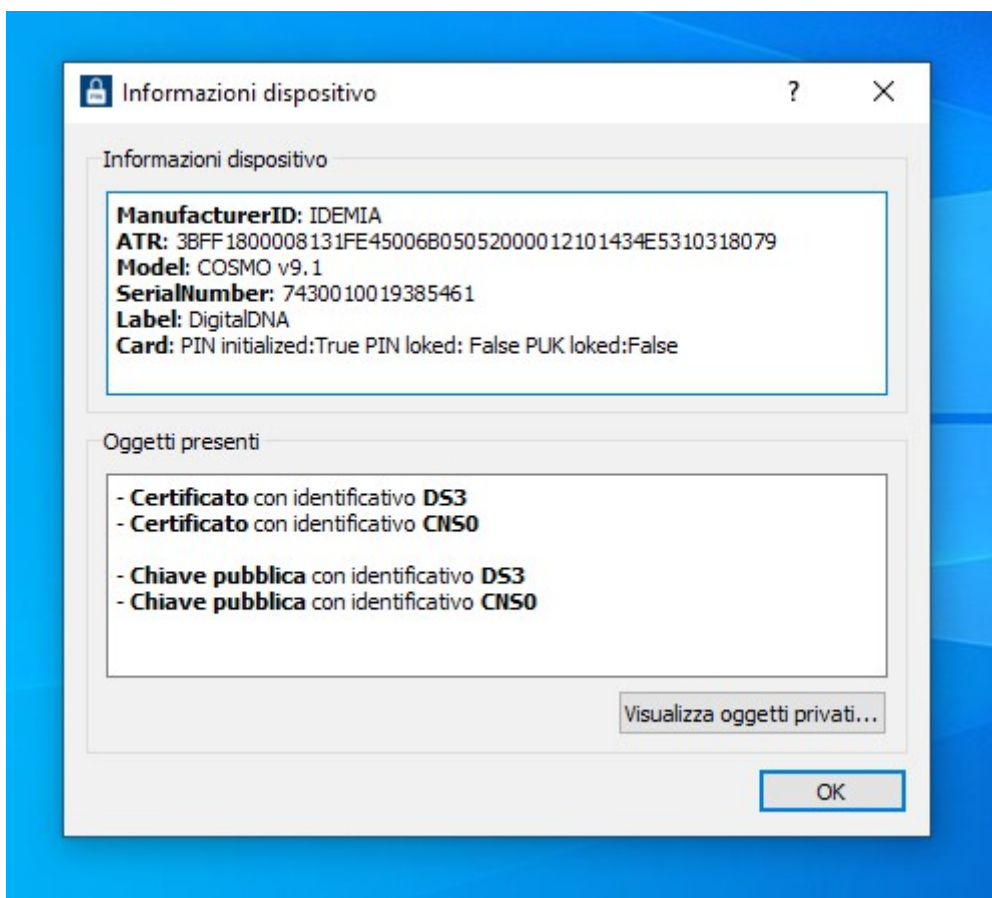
Informazioni dispositivo ? X

Informazioni dispositivo

**ManufacturerID**: IDEMIA
**ATR**: 3BFF1800008131FE45006B05052000012101434E5310318079
**Model**: COSMO v9.1
**SerialNumber**: 7430010019385461
**Label**: DigitalDNA
**Card**: PIN initialized:True PIN loked: False PUK loked:False

Oggetti presenti

- **Certificato** con identificativo **DS3**
- **Certificato** con identificativo **CNS0**

- **Chiave pubblica** con identificativo **DS3**
- **Chiave pubblica** con identificativo **CNS0**

Visualizza oggetti privati...

OK